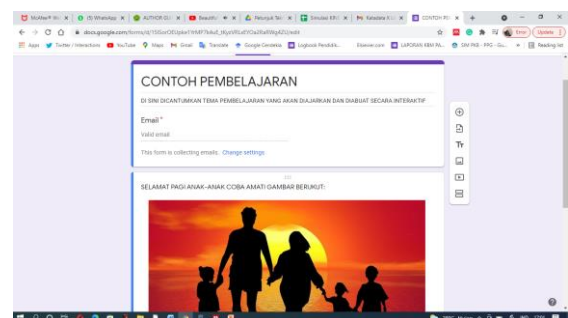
McAfee® W | (5) WhatsApp | AUTHOR GU | Beautiful | Petunjuk Te | Simulasi KP | Kelas | CONTOH PE

docs.google.com/forms/d/1SSvvOEUpkeY9rMF7kdu0_Wyx9RaEY0a3KeB8tgAZU/edit

Apps | Twitter / Interactions | YouTube | Maps | Gmail | Translate | Google Cendekia | Logbook Pendidik | Elsevier.com | LAPORAN KBM PA | SIM PKB - PPG - Gu | Reading list

Error | Update

CONTOH PEMBELAJARAN

DI SINI DICANTUMKAN TEMA PEMBELAJARAN YANG AKAN DIAJARKAN DAN DIABUAT SECARA INTERAKTIF

Email *

Valid email

This form is collecting emails. Change settings

Tr

SELAMAT PAGI ANAK-ANAK COBA AMATI GAMBAR BERUKUT:

?